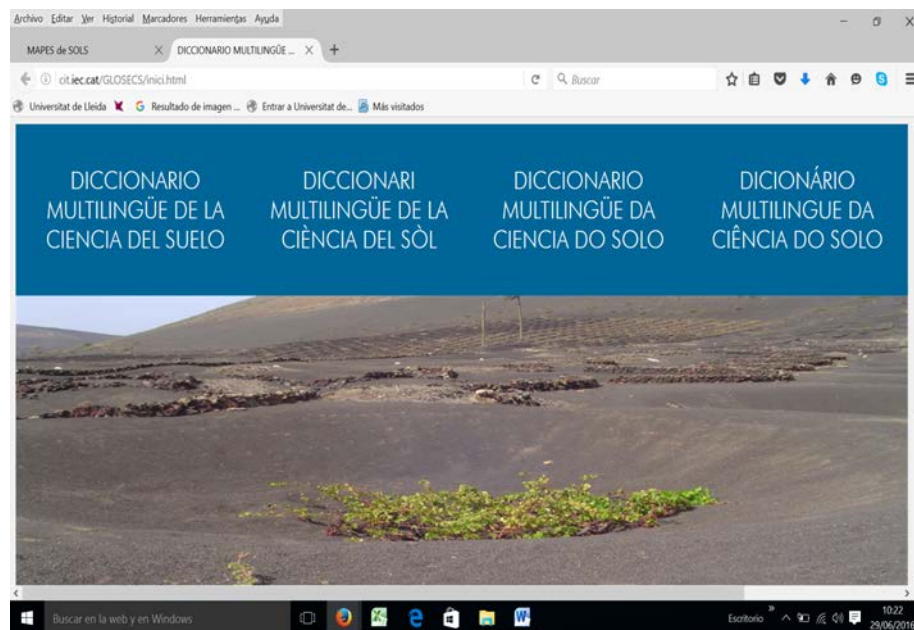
Archivo Editar Ver Historial Marcadores Herramientas Ayuda

MAPES de SOLS

DICCIONARIO MULTILINGÜE ...

cit.iec.cat/GLOSECS/inici.html

Buscar

Universitat de Lleida

Resultado de imagen ...

Entrar a Universitat de...

Más visitados

DICCIONARIO MULTILINGÜE DE LA CIENCIA DEL SUELO

DICCIONARI MULTILINGÜE DE LA CIÈNCIA DEL SÒL

DICCIONARIO MULTILINGÜE DA CIENCIA DO SOLO

DICIONÁRIO MULTILINGUE DA CIÊNCIA DO SOLO

Buscar en la web y en Windows

Escritorio

10:22
29/06/2016